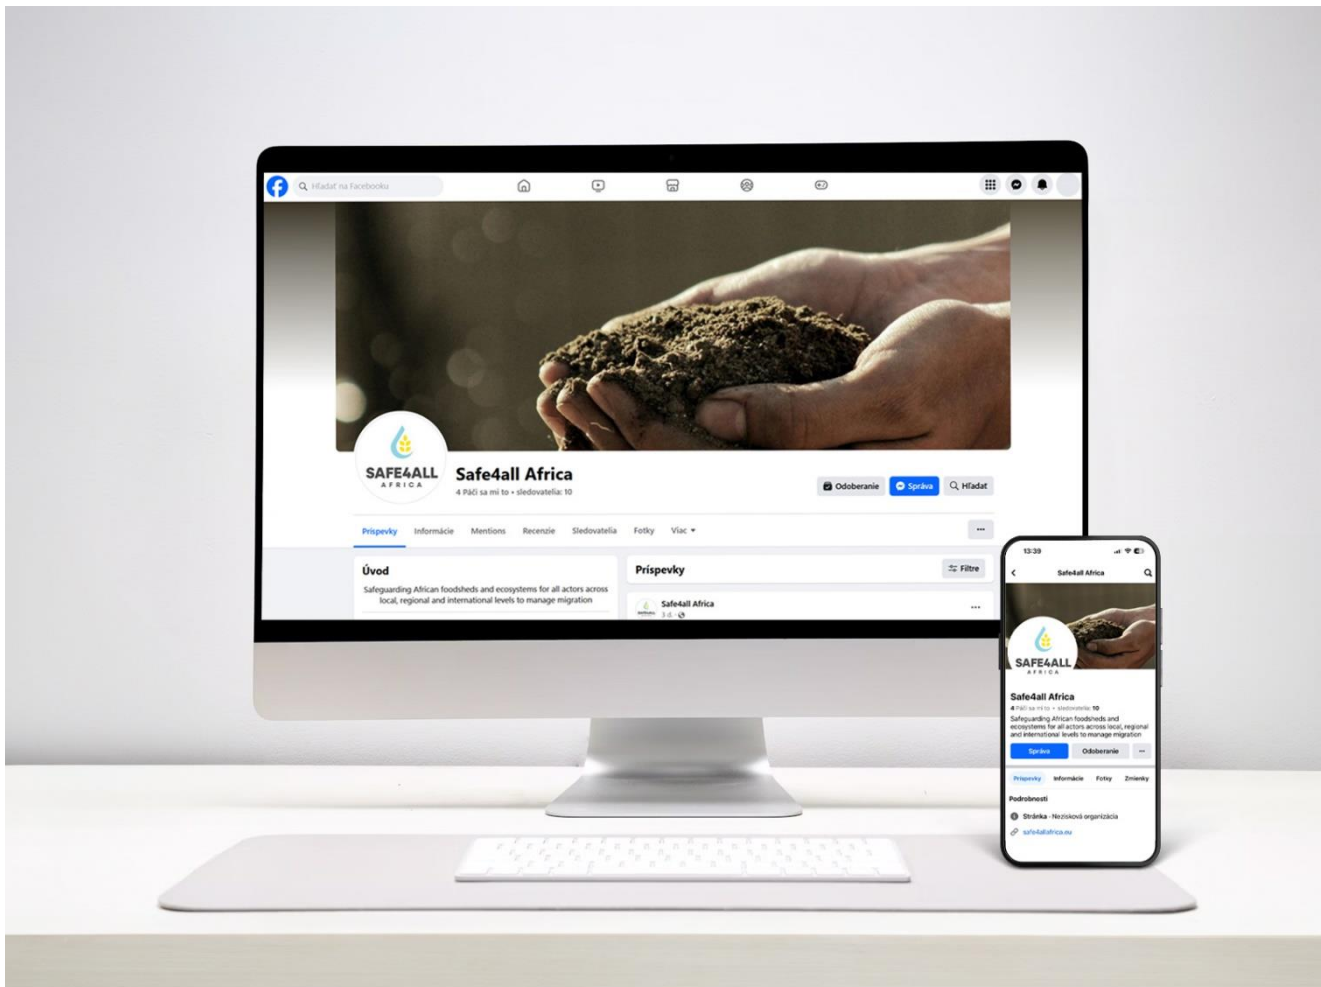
Hľadať na Facebooku

SAFE4ALL
AFRICA

Safe4all Africa
4 Páči sa mi to • sledovatelia: 10

Odoberanie
Správa
Hľadať

Príspevky
Informácie
Mentions
Recenzie
Sledovatelia
Fotky
Viac

Úvod
Safeguarding African foodsheds and ecosystems for all actors across local, regional and international levels to manage migration

Príspevky
Filtre

Safe4all Africa
3 d

13:39
Safe4all Africa

SAFE4ALL
AFRICA

Safe4all Africa
4 Páči sa mi to • sledovatelia: 10
Safeguarding African foodsheds and ecosystems for all actors across local, regional and international levels to manage migration

Správa
Odoberanie

Príspevky
Informácie
Fotky
Zmienky

Podrobnosti
Stránka · Nezisková organizácia
safe4allafrica.eu